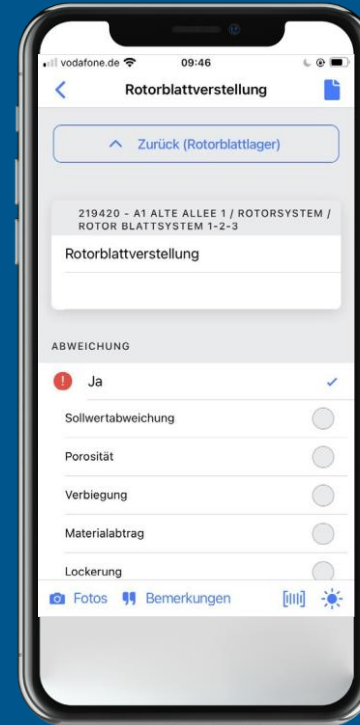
vodafone.de 09:46

Rotorblattverstellung

Zurück (Rotorblattlager)

219420 - A1 ALTE ALLEE 1 / ROTORSYSTEM / ROTOR BLATTSYSTEM 1-2-3

Rotorblattverstellung

ABWEICHUNG

Ja

Sollwertabweichung

Porosität

Verbiegung

Materialabtrag

Lockerung

Fotos Bemerkungen